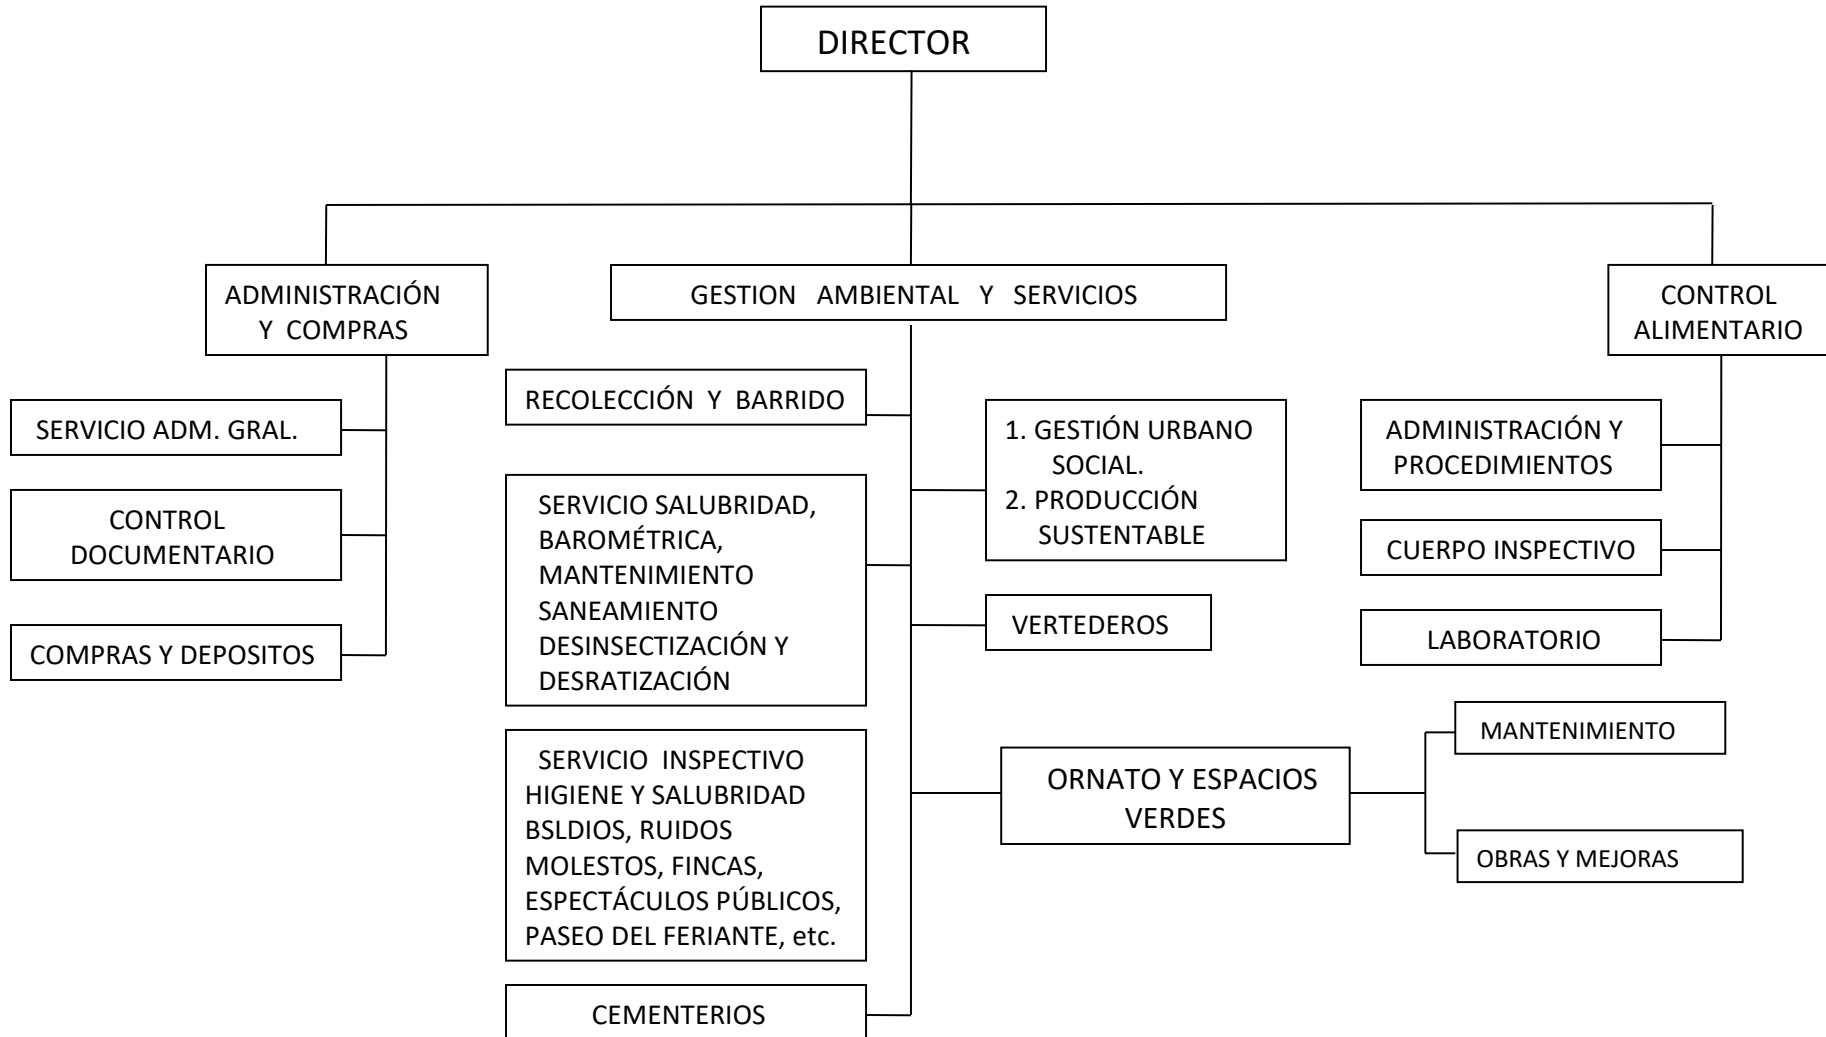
DIRECTOR

ADMINISTRACIÓN Y COMPRAS

GESTION AMBIENTAL Y SERVICIOS

CONTROL ALIMENTARIO

SERVICIO ADM. GRAL.

CONTROL DOCUMENTARIO

COMPRAS Y DEPOSITOS

RECOLECCIÓN Y BARRIDO

SERVICIO SALUBRIDAD, BAROMÉTRICA, MANTENIMIENTO SANEAMIENTO DESINSECTIZACIÓN Y DESRATIZACIÓN

SERVICIO INSPECTIVO HIGIENE Y SALUBRIDAD BSLDIOS, RUIDOS MOLESTOS, FINCAS, ESPECTÁCULOS PÚBLICOS, PASEO DEL FERIANTE, etc.

CEMENTERIOS

1. GESTIÓN URBANO SOCIAL.
2. PRODUCCIÓN SUSTENTABLE

VERTEDEROS

ORNATO Y ESPACIOS VERDES

MANTENIMIENTO

OBRAS Y MEJORAS

ADMINISTRACIÓN Y PROCEDIMIENTOS

CUERPO INSPECTIVO

LABORATORIO